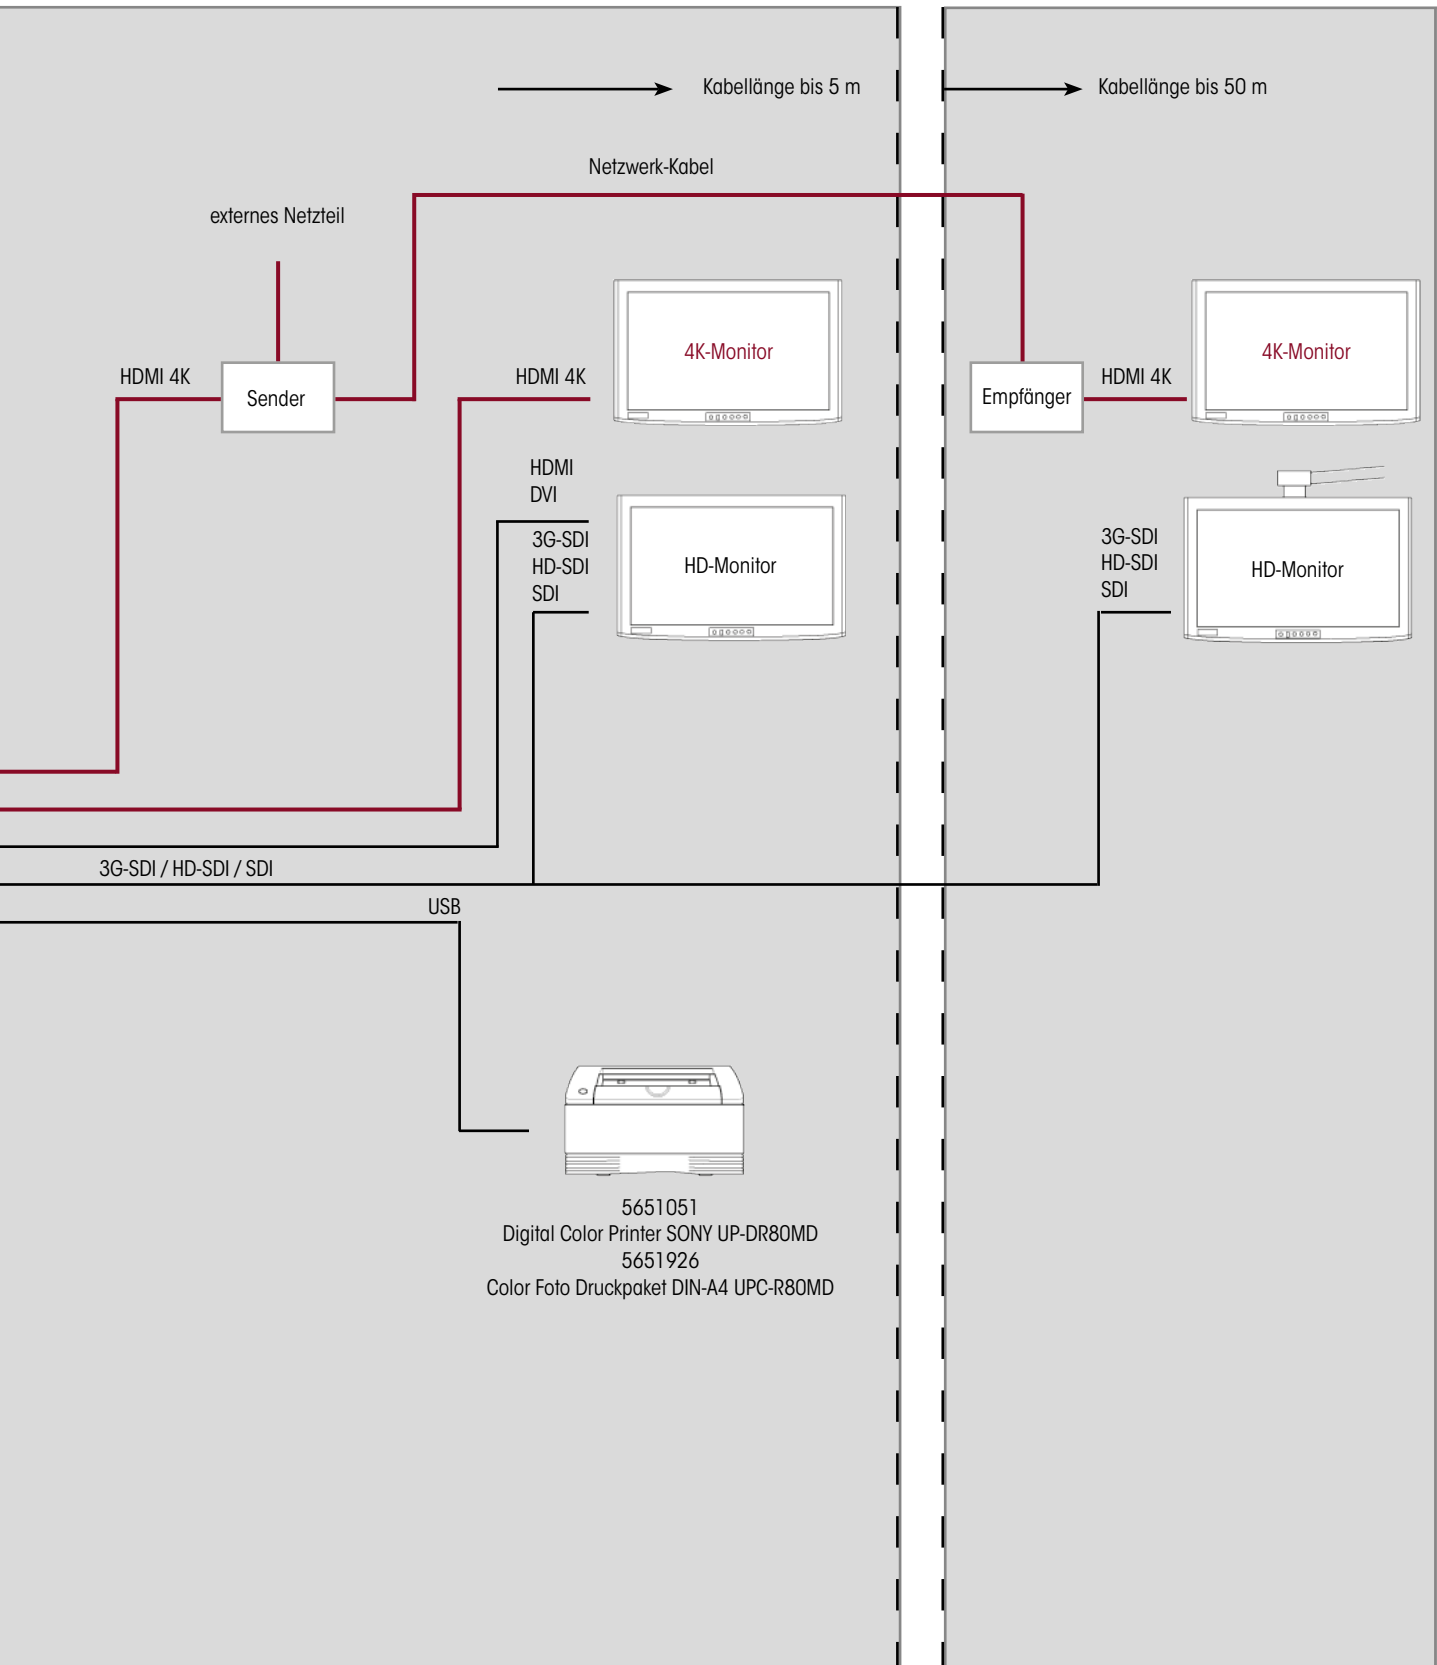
Kabellänge bis 5 m

Kabellänge bis 50 m

Netzwerk-Kabel

externes Netzteil

HDMI 4K

Sender

HDMI 4K

4K-Monitor

Empfänger

HDMI 4K

4K-Monitor

HDMI
DVI

3G-SDI
HD-SDI
SDI

HD-Monitor

3G-SDI
HD-SDI
SDI

HD-Monitor

3G-SDI / HD-SDI / SDI

USB

5651051
Digital Color Printer SONY UP-DR80MD
5651926
Color Foto Druckpaket DIN-A4 UPC-R80MD